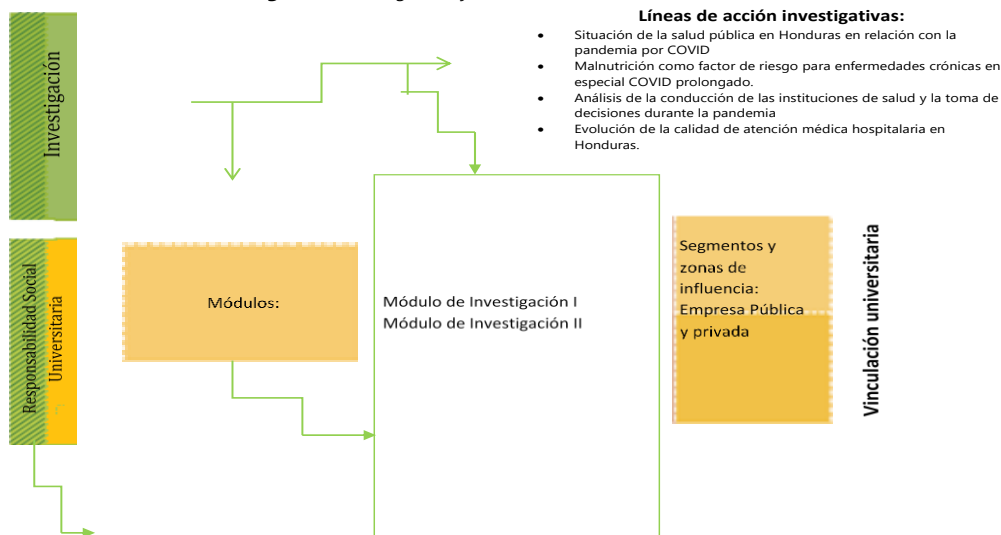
Investigación

Líneas de acción investigativas:

- Situación de la salud pública en Honduras en relación con la pandemia por COVID
- Malnutrición como factor de riesgo para enfermedades crónicas en especial COVID prolongado.
- Análisis de la conducción de las instituciones de salud y la toma de decisiones durante la pandemia
- Evolución de la calidad de atención médica hospitalaria en Honduras.

Responsabilidad Social Universitaria

Módulos:

Módulo de Investigación I
Módulo de Investigación II

Segmentos y zonas de influencia: Empresa Pública y privada

Vinculación universitaria